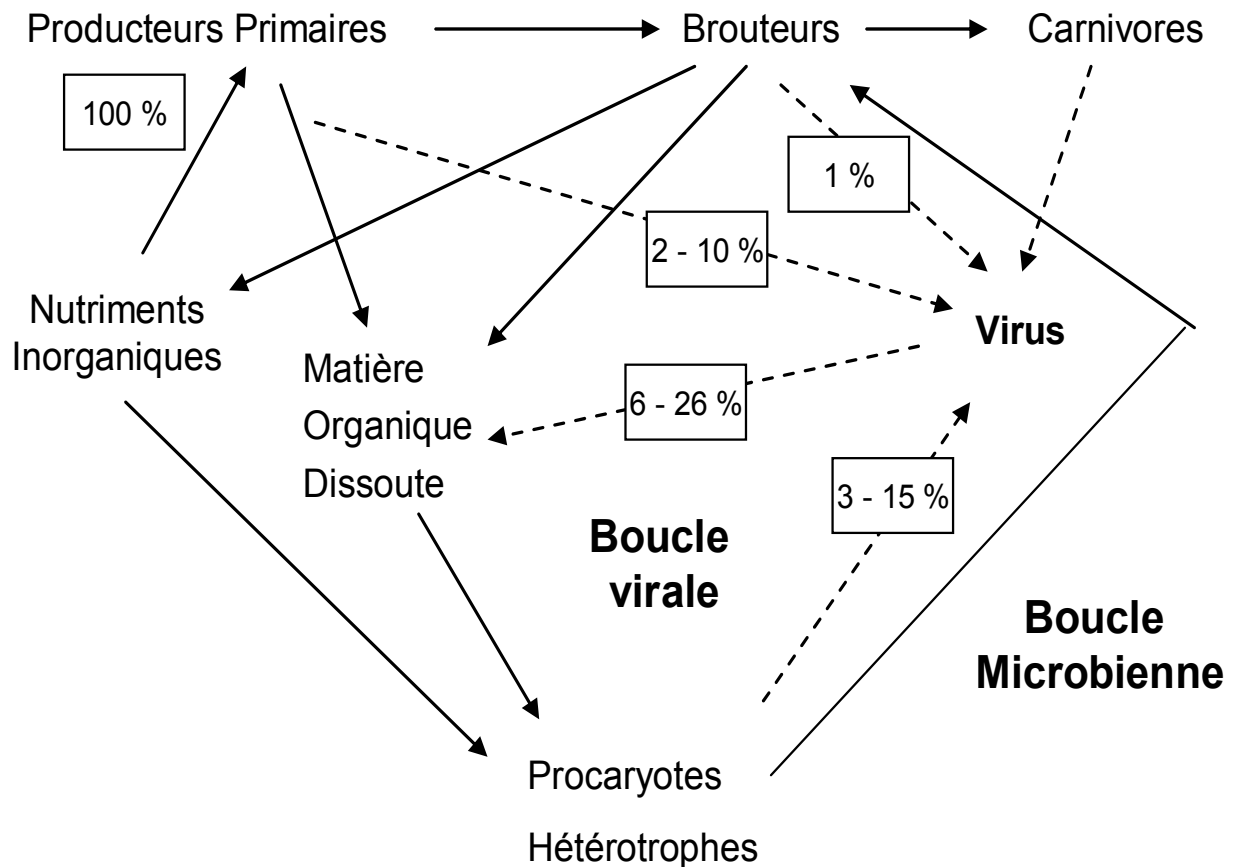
Producteurs Primaires

Brouteurs

Carnivores

100 %

1 %

2 - 10 %

Nutriments Inorganiques

Virus

Matière Organique Dissoute

6 - 26 %

3 - 15 %

Boucle virale

Boucle Microbienne

Procaryotes Hétérotrophes